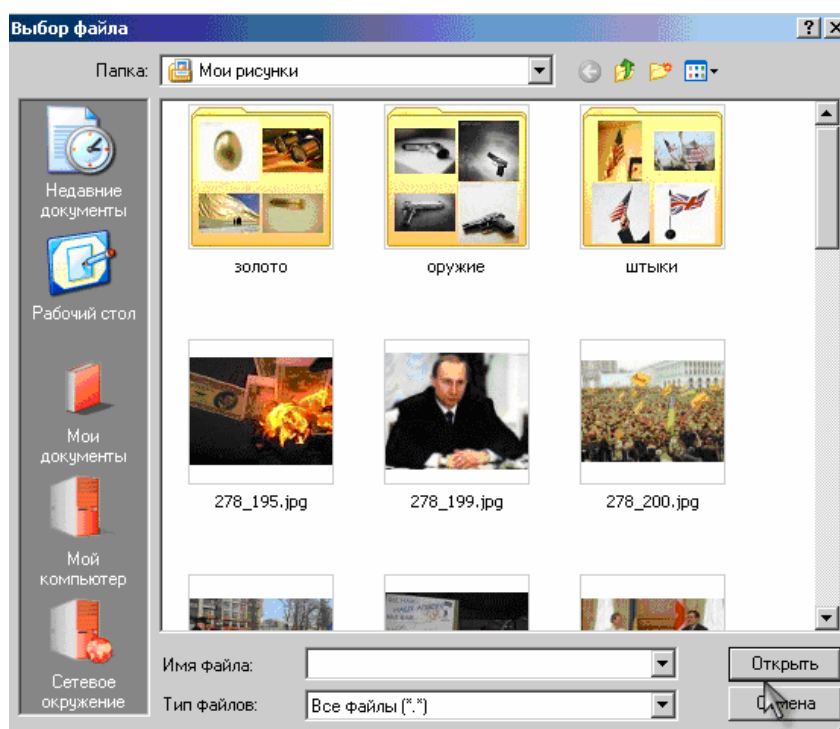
Выбор файла

?

Папка: Мои рисунки

Недавние документы

Рабочий стол

Мои документы

Мой компьютер

Сетевое окружение

золото

оружие

штыки

278_195.jpg

278_199.jpg

278_200.jpg

Имя файла:

Тип файлов: Все файлы (*.*)

Открыть

Отмена